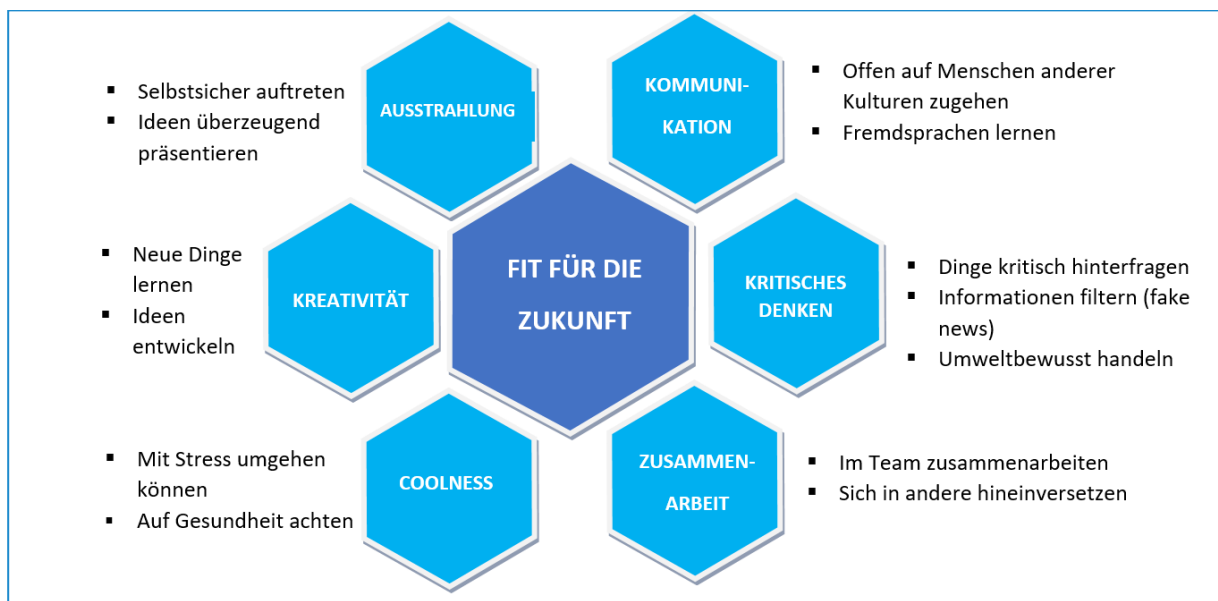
FIT FÜR DIE ZUKUNFT

AUSSTRAHLUNG
- Selbstsicher auftreten
- Ideen überzeugend präsentieren

KOMMUNIKATION
- Offen auf Menschen anderer Kulturen zugehen
- Fremdsprachen lernen

KREATIVITÄT
- Neue Dinge lernen
- Ideen entwickeln

KRITISCHES DENKEN
- Dinge kritisch hinterfragen
- Informationen filtern (fake news)
- Umweltbewusst handeln

COOLNESS
- Mit Stress umgehen können
- Auf Gesundheit achten

ZUSAMMENARBEIT
- Im Team zusammenarbeiten
- Sich in andere hineinversetzen